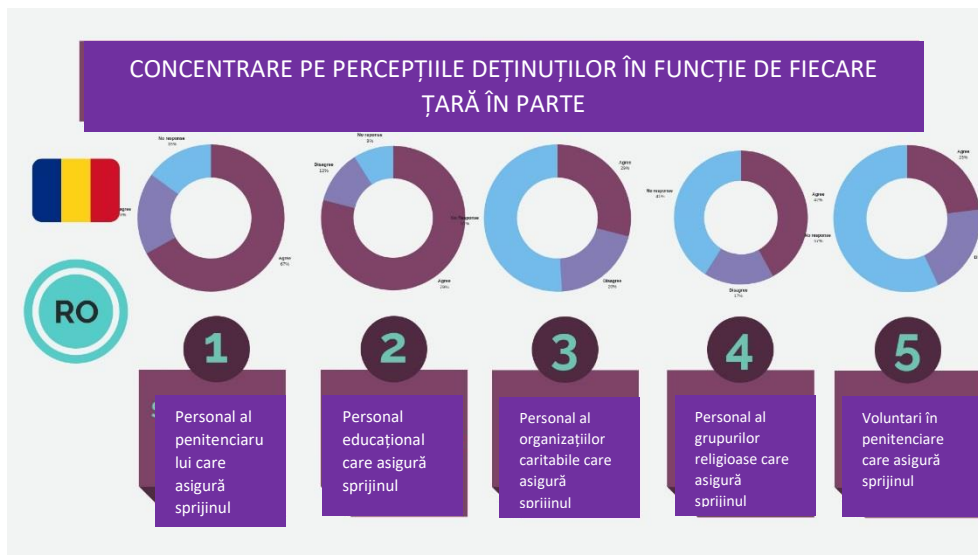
CONCENTRARE PE PERCEPȚIILE DEȚINUȚILOR ÎN FUNCȚIE DE FIECARE ȚARĂ ÎN PARTE

RO

No response
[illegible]

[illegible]

Agree
67%

No response
8%

Disagree
12%

No response
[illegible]

Agree
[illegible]

Agree
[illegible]

Disagree
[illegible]

No response
41%

Agree
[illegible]

No response
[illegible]

Disagree
17%

Agree
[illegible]

1

2

3

4

5

Personal al penitenciarului care asigură sprijinul

Personal educațional care asigură sprijinul

Personal al organizațiilor caritabile care asigură sprijinul

Personal al grupurilor religioase care asigură sprijinul

Voluntari în penitenciare care asigură sprijinul